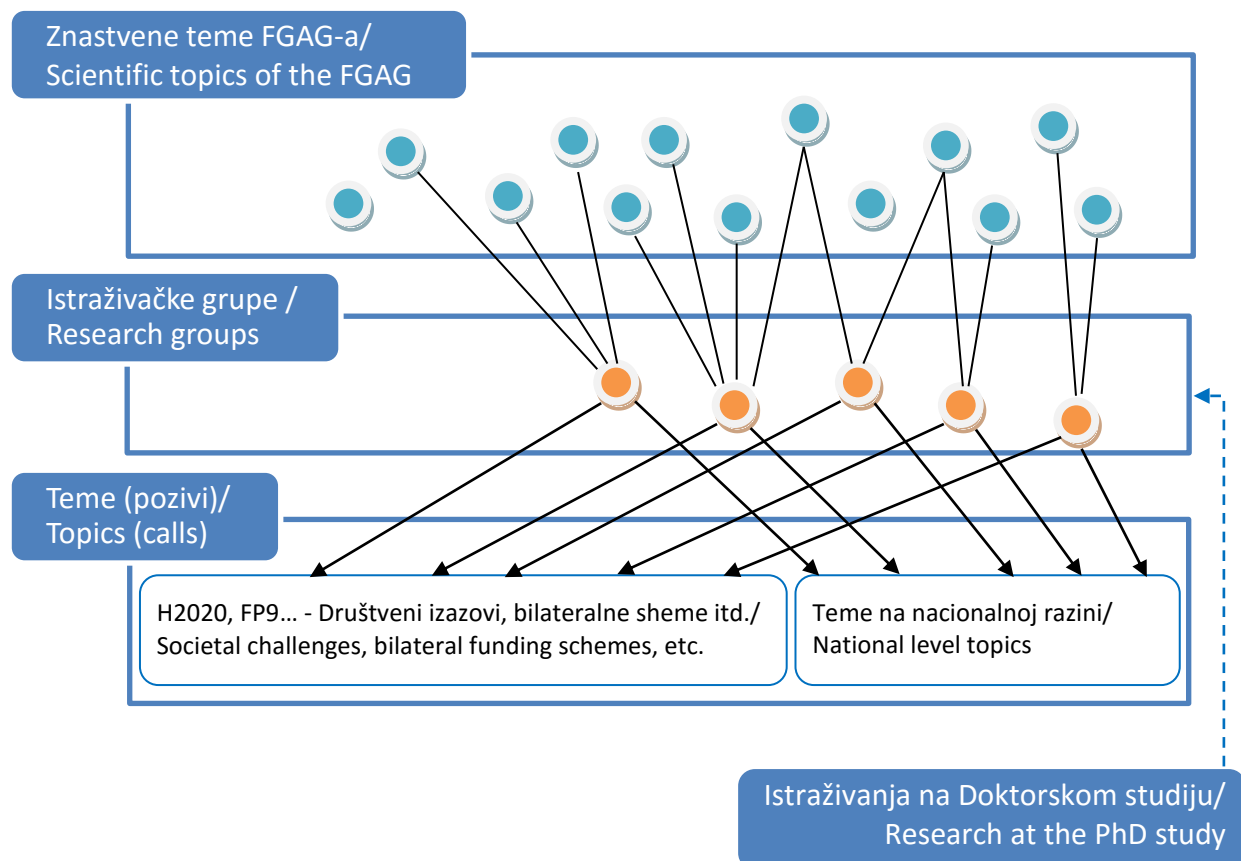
Znastvene teme FGAG-a/
Scientific topics of the FGAG

Istraživačke grupe /
Research groups

Teme (pozivi)/
Topics (calls)

H2020, FP9… - Društveni izazovi, bilateralne sheme itd./
Societal challenges, bilateral funding schemes, etc.

Teme na nacionalnoj razini/
National level topics

Istraživanja na Doktorskom studiju/
Research at the PhD study